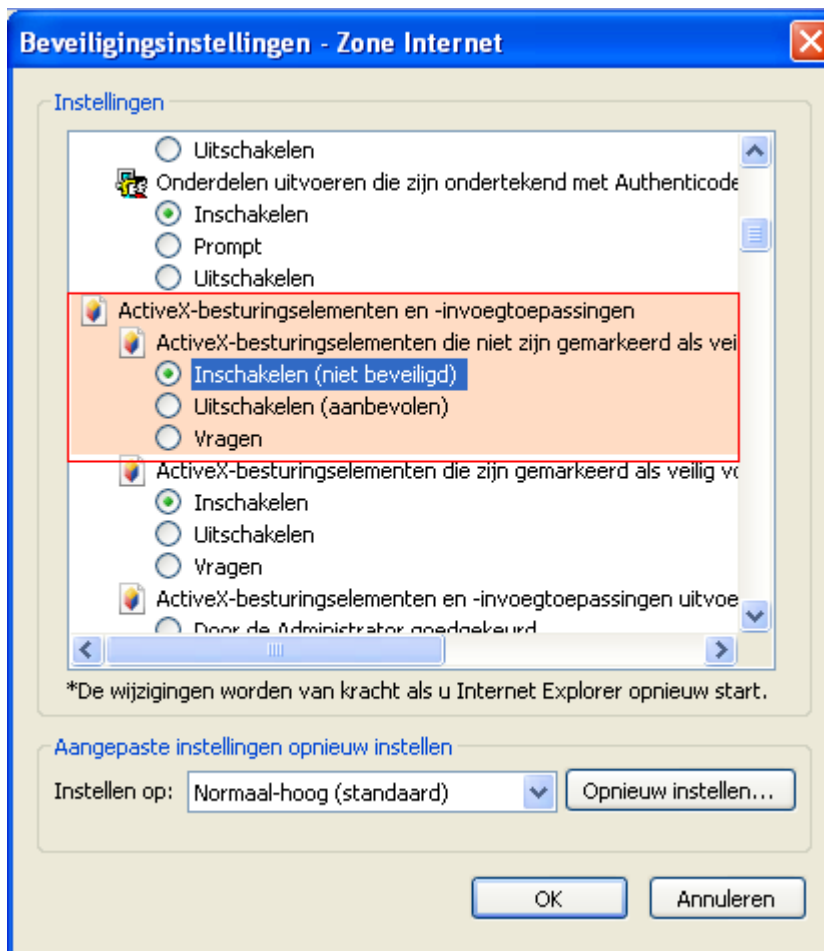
Beveiligingsinstellingen - Zone Internet

Instellingen

Uitschakelen
Onderdelen uitvoeren die zijn ondertekend met Authenticode
Inschakelen
Prompt
Uitschakelen
ActiveX-besturingselementen en -invoegtoepassingen
ActiveX-besturingselementen die niet zijn gemarkeerd als vei
Inschakelen (niet beveiligd)
Uitschakelen (aanbevolen)
Vragen
ActiveX-besturingselementen die zijn gemarkeerd als veilig vo
Inschakelen
Uitschakelen
Vragen
ActiveX-besturingselementen en -invoegtoepassingen uitvoe
Door de Administrator goedgekeurd

*De wijzigingen worden van kracht als u Internet Explorer opnieuw start.

Aangepaste instellingen opnieuw instellen

Instellen op: Normaal-hoog (standaard)

Opnieuw instellen...

OK

Annuleren